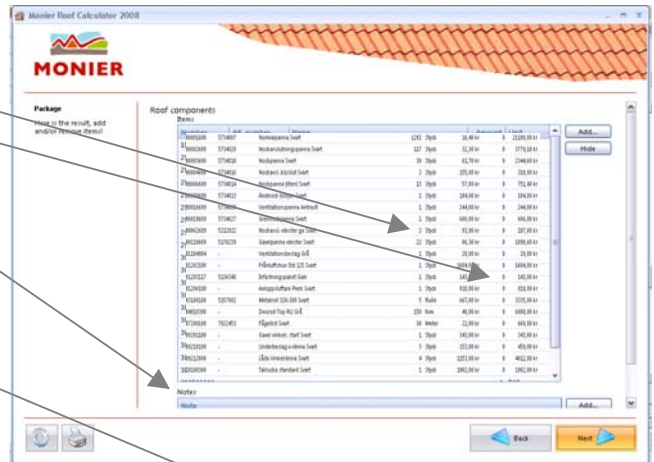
Monier Roof Calculator 2008

MONIER

Package

Here is the result, add and/or remove items!

Roof components

Items

| Number | Alt. number | Name | | | Amount | Unit |
|---|---|---|---|---|---|---|
| 00001009 | 5734907 | Nockpanna Svart | 1291 | Styck | 16,48 kr | 21180,00 kr |
| 00001009 | 5734020 | Nockanslutningspanna Svart | 117 | Styck | 32,38 kr | 3779,10 kr |
| 00003009 | 5734020 | Nockpanna Svart | 38 | Styck | 61,78 kr | 2346,60 kr |
| 00004009 | 5734030 | Nockavsl. båckat Svart | 2 | Styck | 155,00 kr | 310,00 kr |
| 00006009 | 5734034 | Nockpanna (Rem) Svart | 13 | Styck | 57,90 kr | 752,40 kr |
| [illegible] | 5734013 | Ändnock början Svart | 1 | Styck | 184,00 kr | 184,00 kr |
| 00016009 | 5734020 | Ventilationspanna Antrazit | 1 | Styck | 244,00 kr | 244,00 kr |
| 00018009 | 5734027 | Genomföringspanna Svart | 1 | Styck | 606,00 kr | 606,00 kr |
| 00062009 | 5222922 | Nockavsl. vänster ga Svart | 2 | Styck | 93,00 kr | 187,00 kr |
| 00118009 | 5370239 | Gavelpanna vänster Svart | 22 | Styck | 86,30 kr | 1898,60 kr |
| 01104004 | - | Ventilationsbricka Grå | 1 | Styck | 29,00 kr | 29,00 kr |
| 01292300 | - | Frånluftshuv Std 125 Svart | 1 | Styck | 1698,00 kr | 1698,00 kr |
| 01203127 | 5230540 | Infästningspaket Gen | 1 | Styck | 143,00 kr | 143,00 kr |
| 01204100 | - | Avloppsluftare Prem Svart | 1 | Styck | 918,00 kr | 918,00 kr |
| 01304100 | 5357002 | Metarool 320-300 Svart | 5 | Rulle | 667,00 kr | 3335,00 kr |
| 04010300 | - | Dvorol Top RU Grå | 150 | Kvm | 40,00 kr | 6000,00 kr |
| 07100100 | 7922453 | Fågelist Svart | 30 | Meter | 22,00 kr | 660,00 kr |
| 09201100 | - | Gavel vinkel. ytterl Svart | 1 | Styck | 345,00 kr | 345,00 kr |
| 09210100 | - | Underbeslag-v-rännа Svart | 3 | Styck | 153,00 kr | 459,00 kr |
| 09212000 | - | Låda Vinkelränna Svart | 4 | Styck | 1153,00 kr | 4612,00 kr |
| 10010300 | - | Takhuda standard Svart | 1 | Styck | 1862,00 kr | 1862,00 kr |

Add...
Hide

Notes

Note

Add...

Back
Next